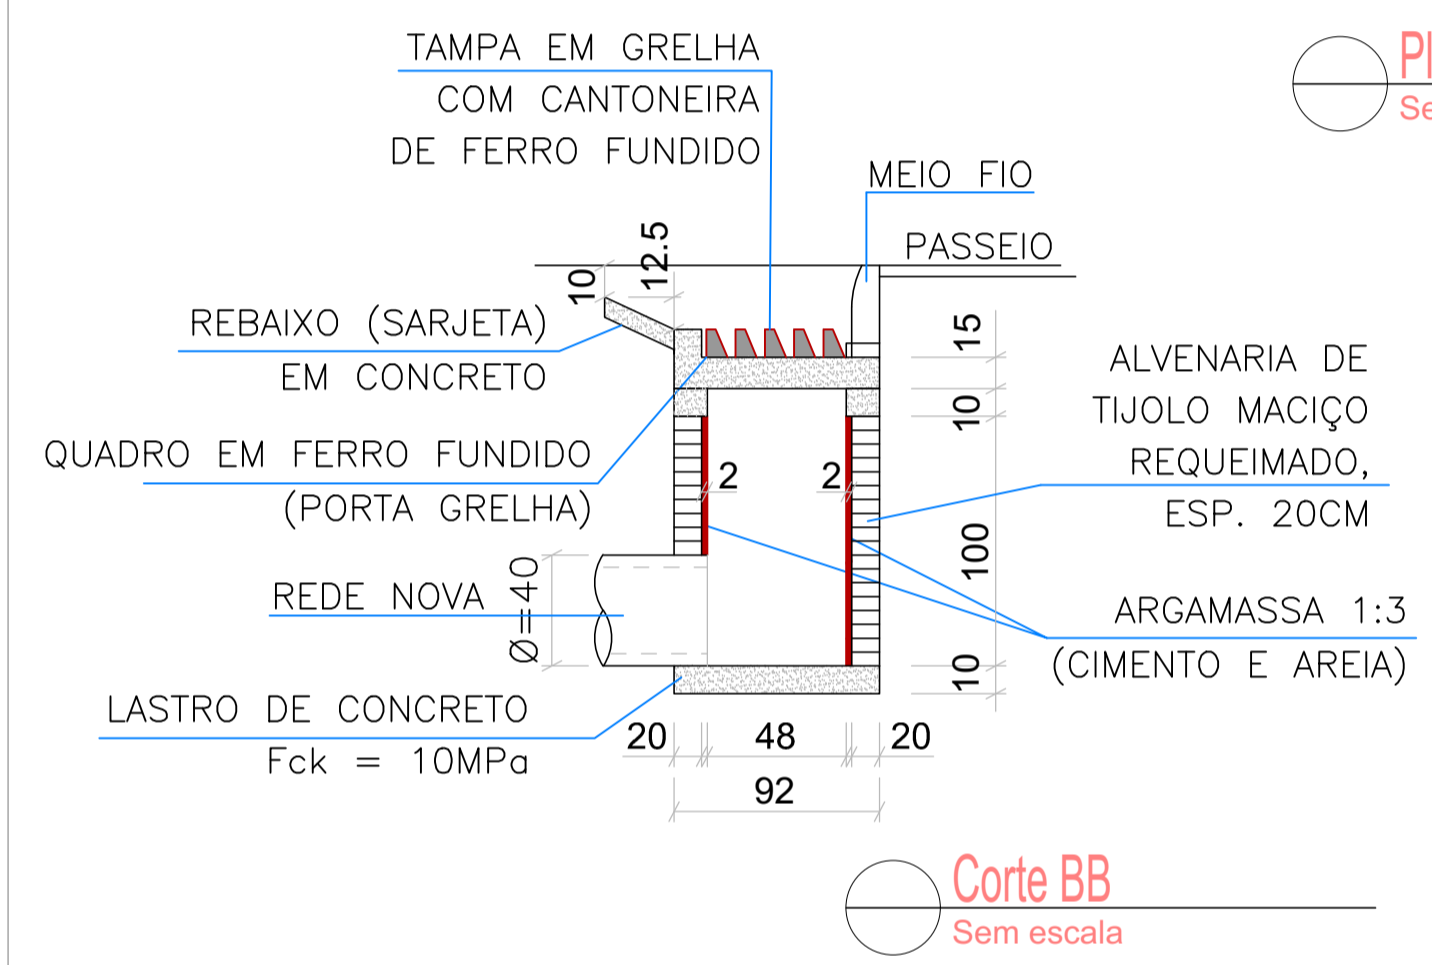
TAMPA EM GRELHA
COM CANTONEIRA
DE FERRO FUNDIDO

Pl
Se

MEIO FIO
PASSEIO

12.5
10

REBAIXO (SARJETA)
EM CONCRETO

15
10
ALVENARIA DE
TIJOLO MACIÇO
REQUEIMADO,
ESP. 20CM

QUADRO EM FERRO FUNDIDO
(PORTA GRELHA)

2
2

100

REDE NOVA
$\varnothing=40$

ARGAMASSA 1:3
(CIMENTO E AREIA)

10

LASTRO DE CONCRETO
Fck = 10MPa

20
48
20
92

Corte BB
Sem escala